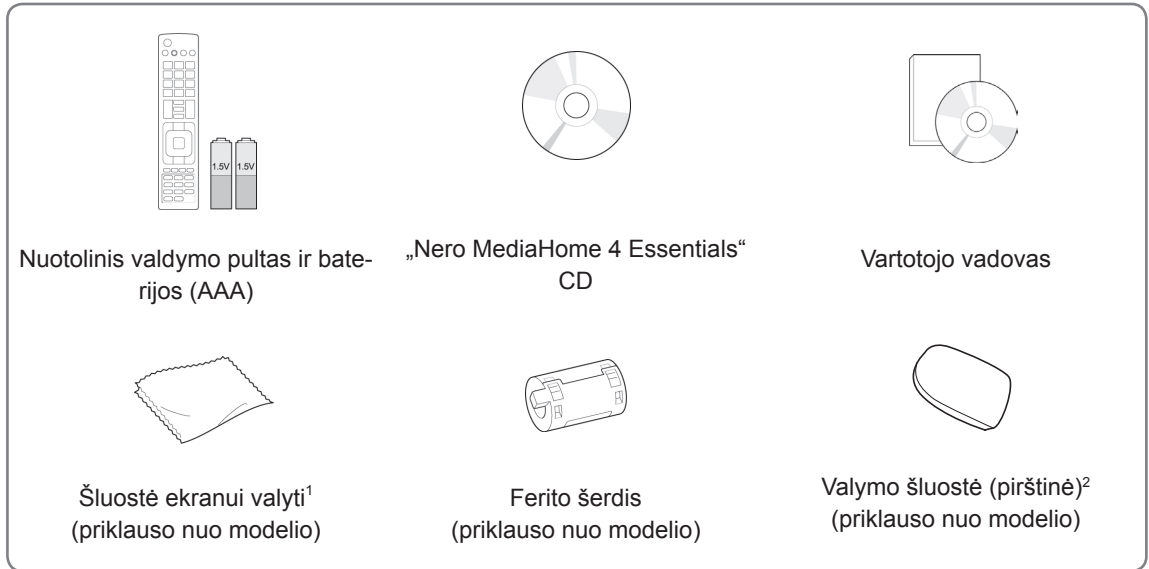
1.5V 1.5V

Nuotolinis valdymo pultas ir baterijos (AAA)

„Nero MediaHome 4 Essentials“ CD

Vartotojo vadovas

Šluostė ekranui valyti$^1$ (priklauso nuo modelio)

Ferito šerdis (priklauso nuo modelio)

Valymo šluostė (pirštinė)$^2$ (priklauso nuo modelio)